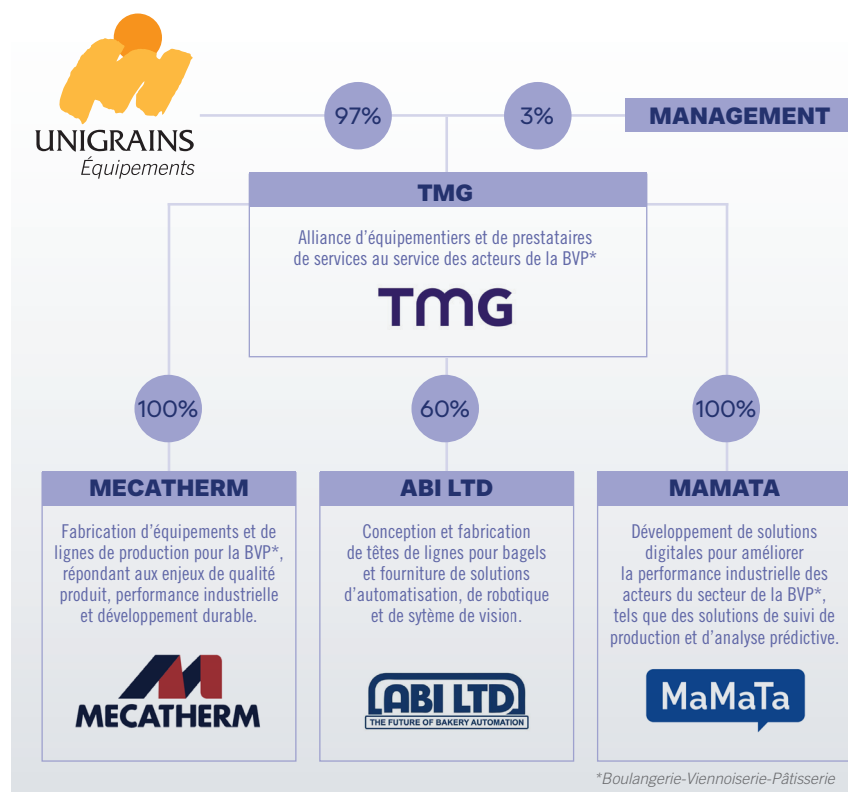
UNIGRAINS
Équipements

97%

3%

MANAGEMENT

TMG

Alliance d'équipementiers et de prestataires de services au service des acteurs de la BVP*

TMG

100%

60%

100%

MECATHERM

Fabrication d'équipements et de lignes de production pour la BVP*, répondant aux enjeux de qualité produit, performance industrielle et développement durable.

MECATHERM

ABI LTD

Conception et fabrication de têtes de lignes pour bagels et fourniture de solutions d'automatisation, de robotique et de sytème de vision.

ABI LTD
THE FUTURE OF BAKERY AUTOMATION

MAMATA

Développement de solutions digitales pour améliorer la performance industrielle des acteurs du secteur de la BVP*, tels que des solutions de suivi de production et d'analyse prédictive.

MaMaTa

*Boulangerie-Viennoiserie-Pâtisserie